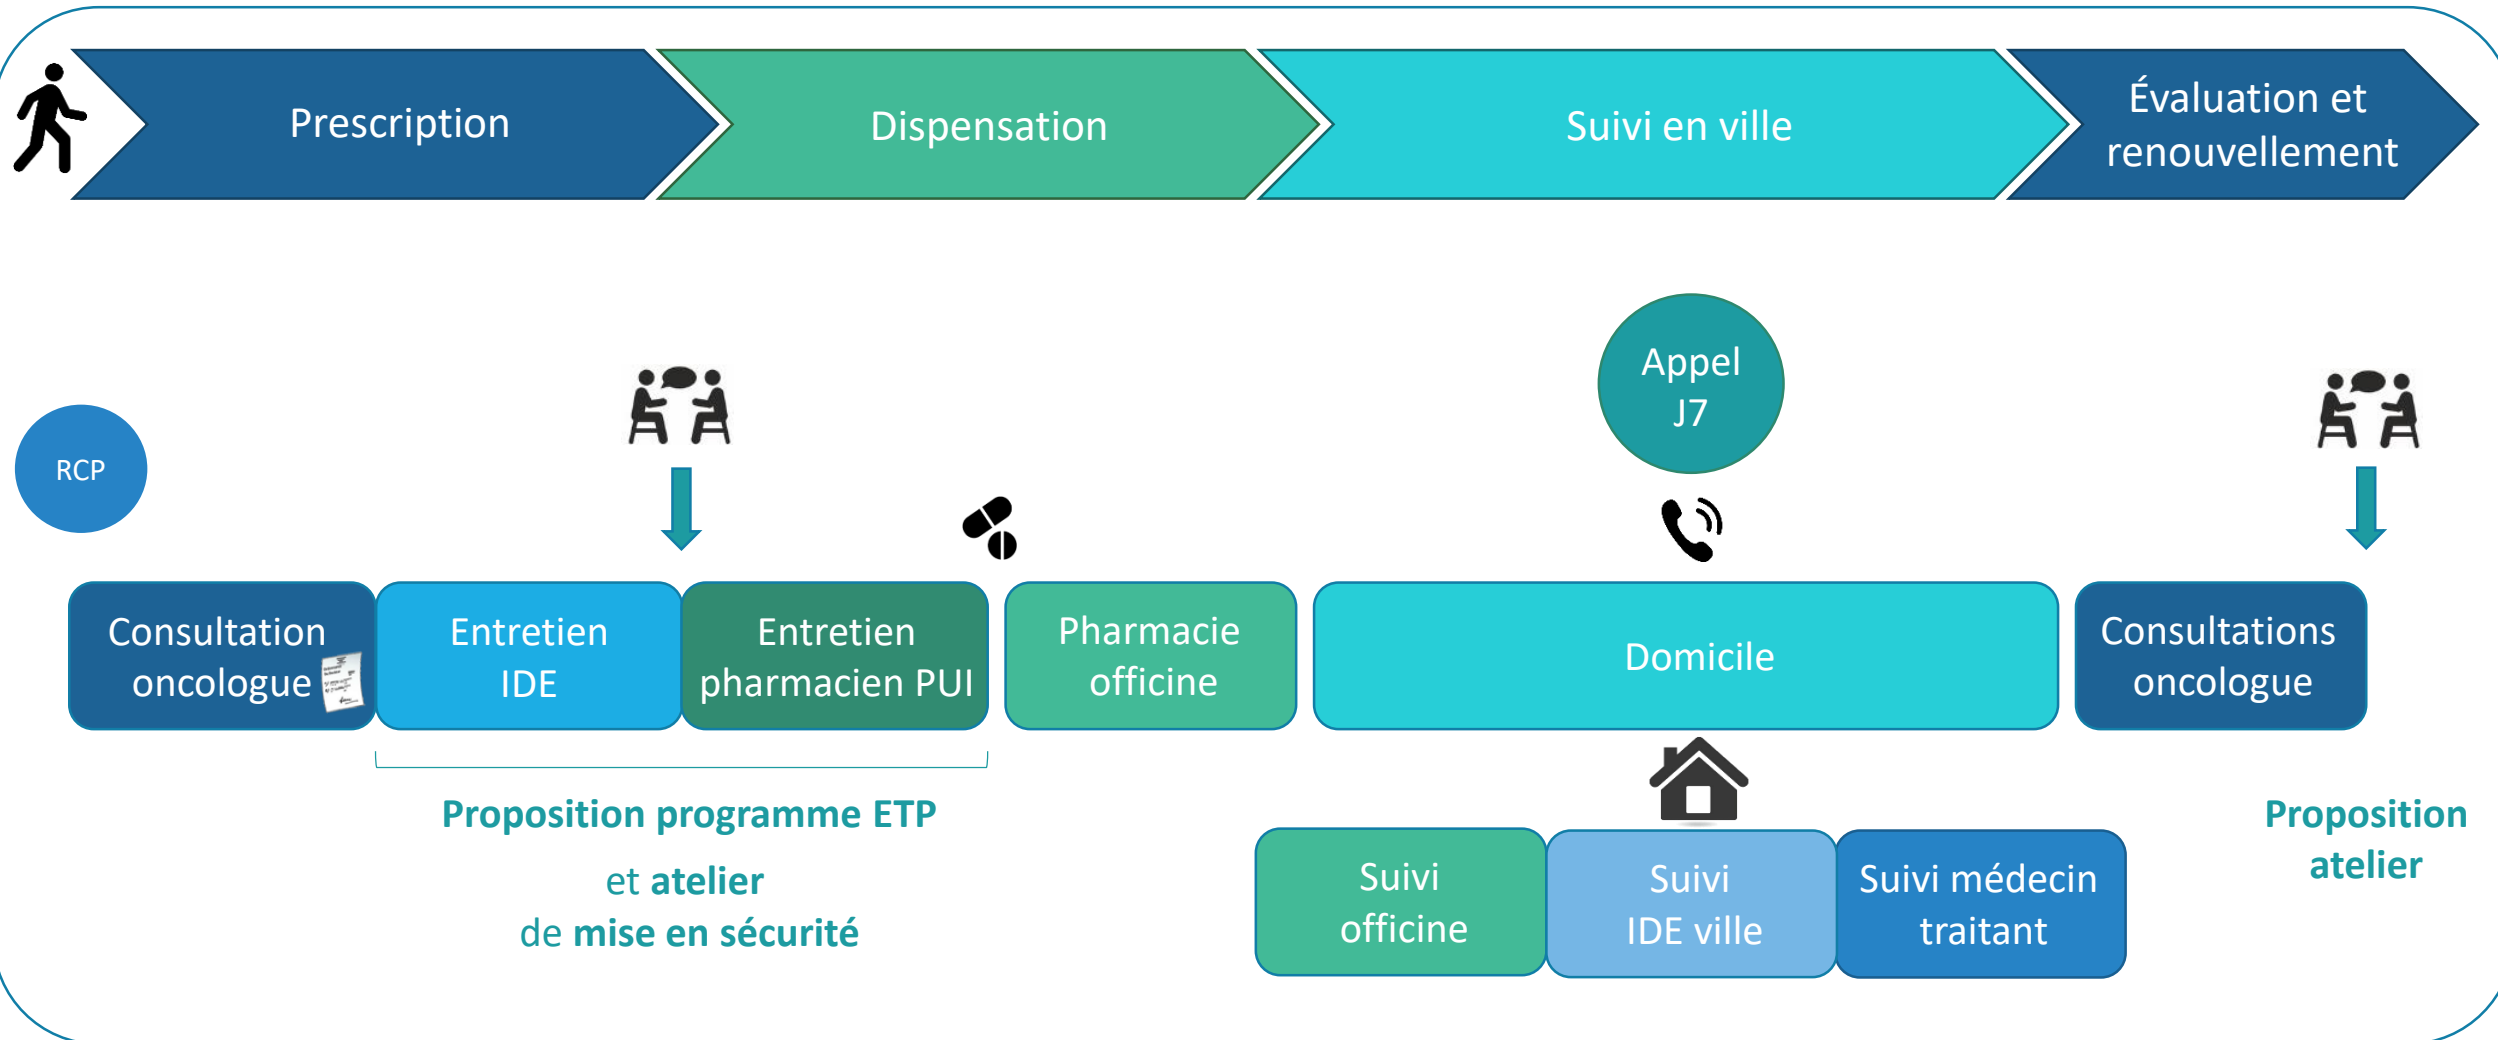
Prescription

Dispensation

Suivi en ville

Évaluation et renouvellement

RCP

Appel J7

Consultation oncologue

Entretien IDE

Entretien pharmacien PUI

Pharmacie officine

Domicile

Consultations oncologue

Proposition programme ETP

et atelier de mise en sécurité

Suivi officine

Suivi IDE ville

Suivi médecin traitant

Proposition atelier